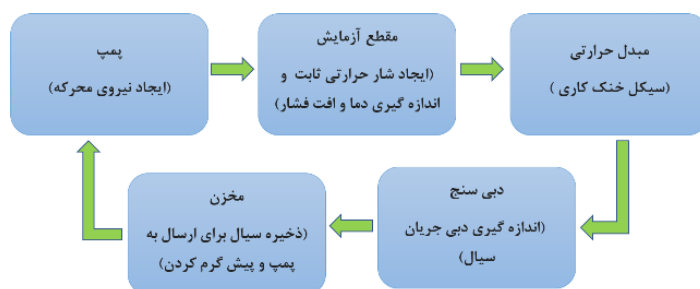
مبدل حرارتی

(سیکل خنک کاری )

مقطع آزمایش

(ایجاد شار حرارتی ثابت و اندازه گیری دما و افت فشار)

پمپ

(ایجاد نیروی محرکه)

دبی سنج

(اندازه گیری دبی جریان سیال)

مخزن

(ذخیره سیال برای ارسال به پمپ و پیش گرم کردن)